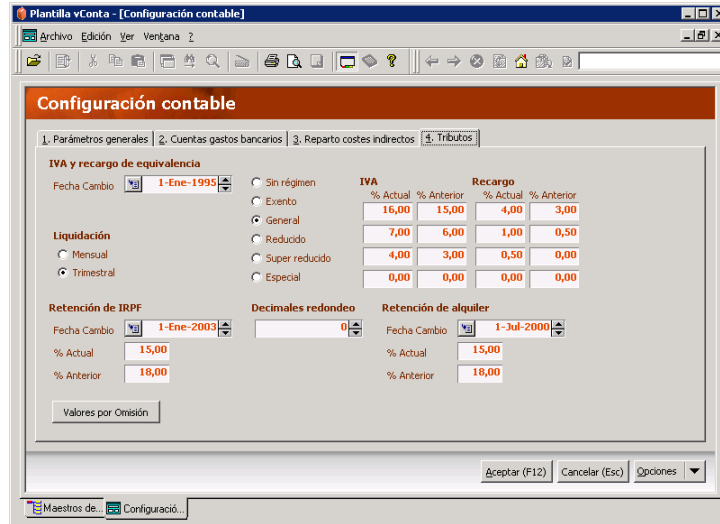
Plantilla vConta - [Configuración contable]

Archivo Edición Ver Ventana ?

Configuración contable

1. Parámetros generales | 2. Cuentas gastos bancarios | 3. Reparto costes indirectos | 4. Tributos

IVA y recargo de equivalencia

Fecha Cambio 1-Ene-1995

Sin régimen
Exento
General
Reducido
Super reducido
Especial

| IVA % Actual | IVA % Anterior | Recargo % Actual | Recargo % Anterior |
|---|---|---|---|
| 16,00 | 15,00 | 4,00 | 3,00 |
| 7,00 | 6,00 | 1,00 | 0,50 |
| 4,00 | 3,00 | 0,50 | 0,00 |
| 0,00 | 0,00 | 0,00 | 0,00 |

Liquidación
Mensual
Trimestral

Retención de IRPF
Fecha Cambio 1-Ene-2003
% Actual 15,00
% Anterior 18,00

Decimales redondeo
0

Retención de alquiler
Fecha Cambio 1-Jul-2000
% Actual 15,00
% Anterior 18,00

Valores por Omisión

Aceptar (F12) Cancelar (Esc) Opciones

Maestros de... Configuració...